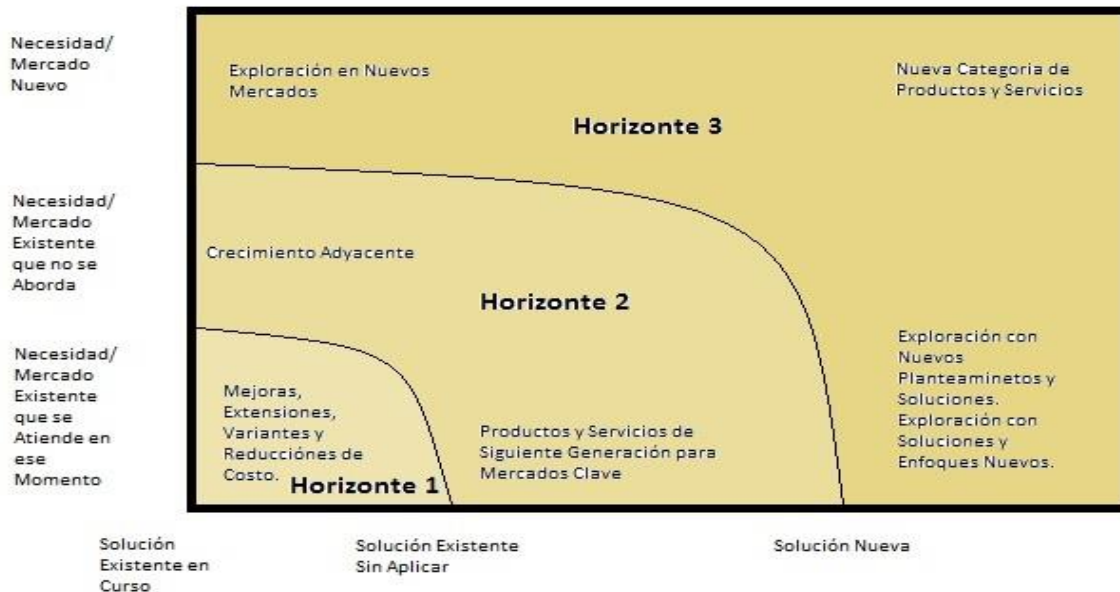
Necesidad/ Mercado Nuevo

Exploración en Nuevos Mercados

Nueva Categoria de Productos y Servicios

Horizonte 3

Necesidad/ Mercado Existente que no se Aborda

Crecimiento Adyacente

Horizonte 2

Necesidad/ Mercado Existente que se Atiende en ese Momento

Mejoras, Extensiones, Variantes y Reducciónes de Costo.

Horizonte 1

Productos y Servicios de Siguiente Generación para Mercados Clave

Exploración con Nuevos Planteaminetos y Soluciones. Exploración con Soluciones y Enfoques Nuevos.

Solución Existente en Curso

Solución Existente Sin Aplicar

Solución Nueva